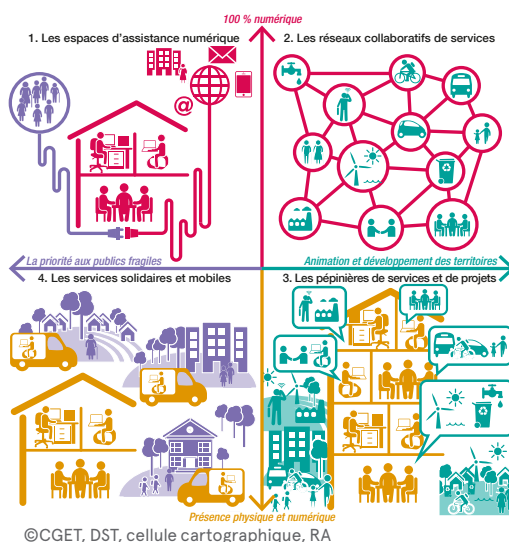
100 % numérique

1. Les espaces d'assistance numérique

2. Les réseaux collaboratifs de services

La priorité aux publics fragiles

Animation et développement des territoires

4. Les services solidaires et mobiles

3. Les pépinières de services et de projets

Présence physique et numérique

©CGET, DST, cellule cartographique, RA